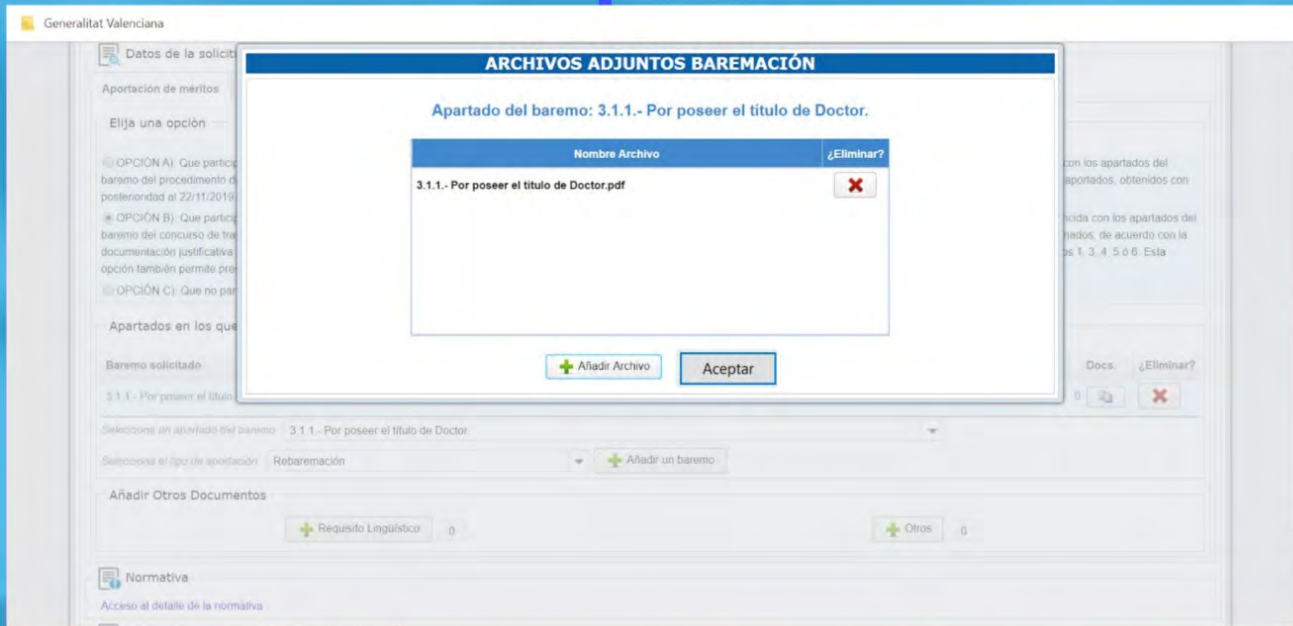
Generalitat Valenciana

Datos de la solicit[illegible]

Aportación de méritos

Elija una opción

OPCIÓN A) Que partic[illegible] con los apartados del baremo del procedimiento d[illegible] aportados, obtenidos con posterioridad al 22/11/2019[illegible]

OPCIÓN B) Que partic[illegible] ncida con los apartados del baremo del concurso de tra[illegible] nados, de acuerdo con la documentación justificativa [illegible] s 1, 3, 4, 5 ó 6. Esta opción también permite pre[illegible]

OPCIÓN C) Que no par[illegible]

Apartados en los que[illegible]

Baremo solicitado | Docs. | ¿Eliminar?

3.1.1.- Por poseer el títul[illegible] | 0

ARCHIVOS ADJUNTOS BAREMACIÓN

Apartado del baremo: 3.1.1.- Por poseer el titulo de Doctor.

| Nombre Archivo | ¿Eliminar? |
|---|---|
| 3.1.1.- Por poseer el titulo de Doctor.pdf | ✖ |

Añadir Archivo

Aceptar

Selecciona un apartado del baremo 3.1.1.- Por poseer el título de Doctor

Selecciona el tipo de aportación Rebaremación

Añadir un baremo

Añadir Otros Documentos

Requisito Lingüístico 0

Otros 0

Normativa

Acceso al detalle de la normativa